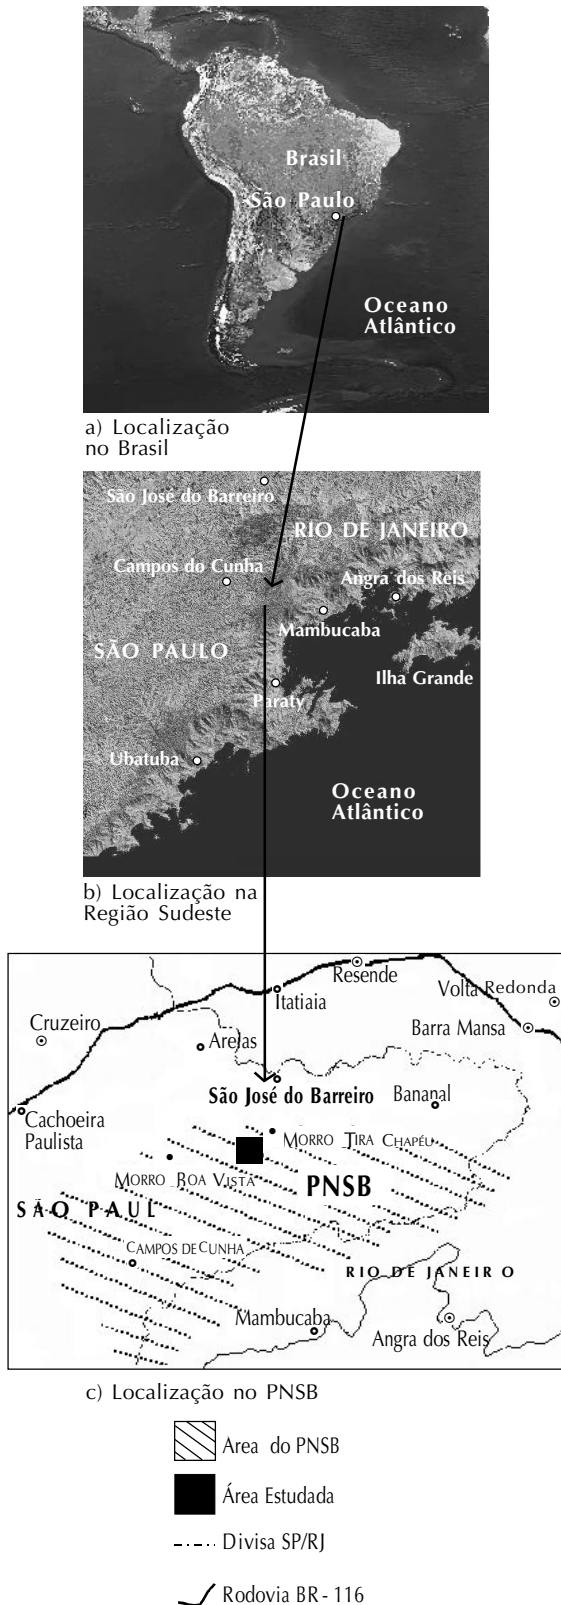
Brasil
São Paulo
Oceano Atlântico

a) Localização no Brasil

São José do Barreiro
RIO DE JANEIRO
Campos do Cunha
Angra dos Reis
Mambucaba
SÃO PAULO
Ilha Grande
Paraty
Ubatuba
Oceano Atlântico

b) Localização na Região Sudeste

Resende
Itatiaia
Volta Redonda
Cruzeiro
Arelas
Barra Mansa
São José do Barreiro
Bananal
Cachoeira Paulista
MORRO TIRA CHAPÉU
MORRO BOA VISTA
PNSB
SÃO PAUL
CAMPOS DE CUNHA
RIO DE JANEIR O
Mambucaba
Angra dos Reis

c) Localização no PNSB

Area do PNSB
Área Estudada
Divisa SP/RJ
Rodovia BR - 116